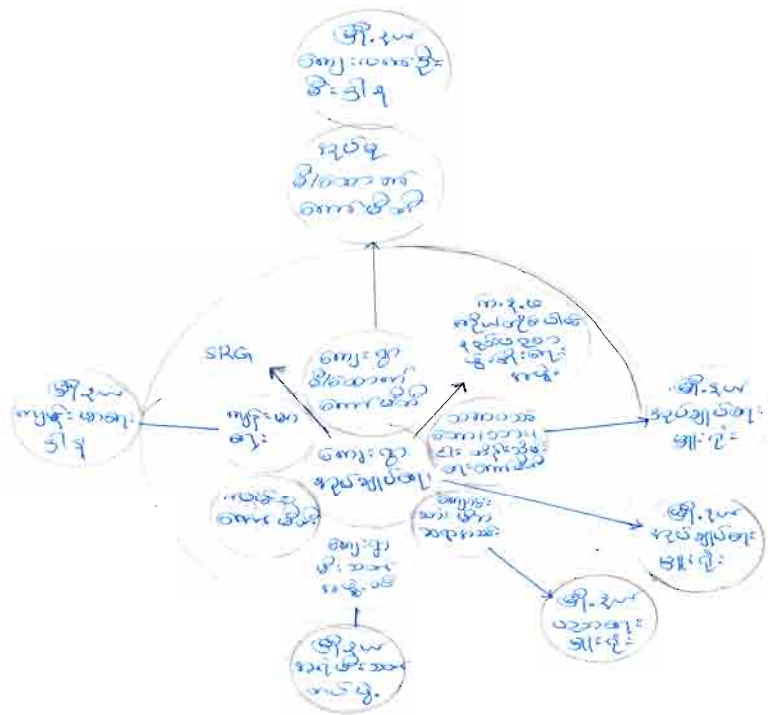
မြို့နယ်
ကျေးလက်ဦး
စီးဌာန

ရပ်ရွာ
ဖွံ့ဖြိုးရေး
ကော်မတီ

ကျေးရွာ
ဖွံ့ဖြိုးရေး
ကော်မတီ

SRG

ကနဦး
စုပေါင်းစီမံ
ရန်ပုံငွေ
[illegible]

မြို့နယ်
ကျန်းမာရေး
ဌာန

ကျန်းမာ
ရေး

ကျေးရွာ
ရပ်ကျက်များ

သားဖွား
ဆရာမ
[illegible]

မြို့နယ်
ရပ်ကျက်များ
အုပ်ချုပ်

လယ်ယာ
ကော်မတီ

ကျေးရွာ
ဖွံ့ဖြိုး
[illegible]

ကျောင်း
ဆရာ
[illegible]

မြို့နယ်
ရပ်ကျက်များ
အုပ်ချုပ်

မြို့နယ်
ပညာရေး
အုပ်ချုပ်

မြို့နယ်
ဖွံ့ဖြိုးရေး
ကော်မတီ